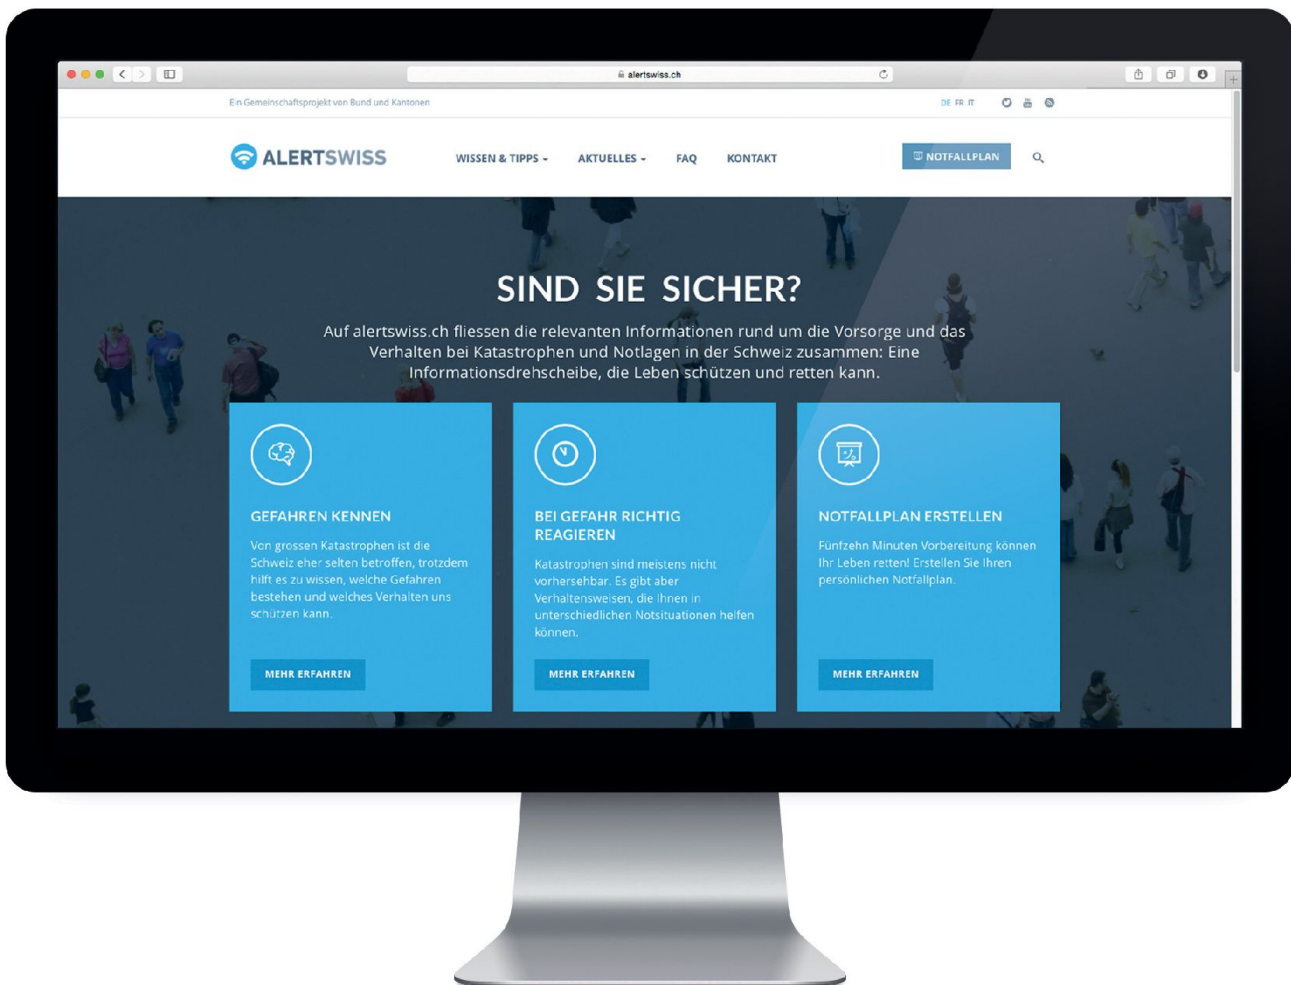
alertswiss.ch

Ein Gemeinschaftsprojekt von Bund und Kantonen

DE FR IT

ALERTSWISS

WISSEN & TIPPS AKTUELLES FAQ KONTAKT

NOTFALLPLAN

SIND SIE SICHER?

Auf alertswiss.ch fliessen die relevanten Informationen rund um die Vorsorge und das Verhalten bei Katastrophen und Notlagen in der Schweiz zusammen: Eine Informationsdrehscheibe, die Leben schützen und retten kann.

GEFAHREN KENNEN

Von grossen Katastrophen ist die Schweiz eher selten betroffen, trotzdem hilft es zu wissen, welche Gefahren bestehen und welches Verhalten uns schützen kann.

MEHR ERFAHREN

BEI GEFAHR RICHTIG REAGIEREN

Katastrophen sind meistens nicht vorhersehbar. Es gibt aber Verhaltensweisen, die Ihnen in unterschiedlichen Notsituationen helfen können.

MEHR ERFAHREN

NOTFALLPLAN ERSTELLEN

Fünfzehn Minuten Vorbereitung können Ihr Leben retten! Erstellen Sie Ihren persönlichen Notfallplan.

MEHR ERFAHREN